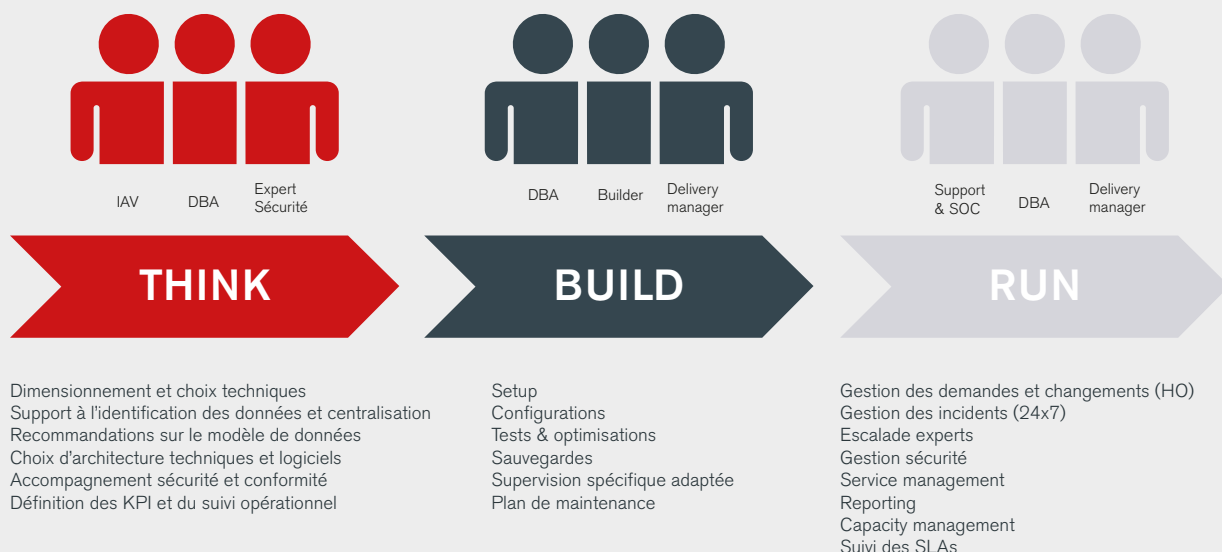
IAV
DBA
Expert Sécurité

DBA
Builder
Delivery manager

Support & SOC
DBA
Delivery manager

THINK

BUILD

RUN

Dimensionnement et choix techniques
Support à l'identification des données et centralisation
Recommandations sur le modèle de données
Choix d'architecture techniques et logiciels
Accompagnement sécurité et conformité
Définition des KPI et du suivi opérationnel

Setup
Configurations
Tests & optimisations
Sauvegardes
Supervision spécifique adaptée
Plan de maintenance

Gestion des demandes et changements (HO)
Gestion des incidents (24x7)
Escalade experts
Gestion sécurité
Service management
Reporting
Capacity management
Suivi des SLAs